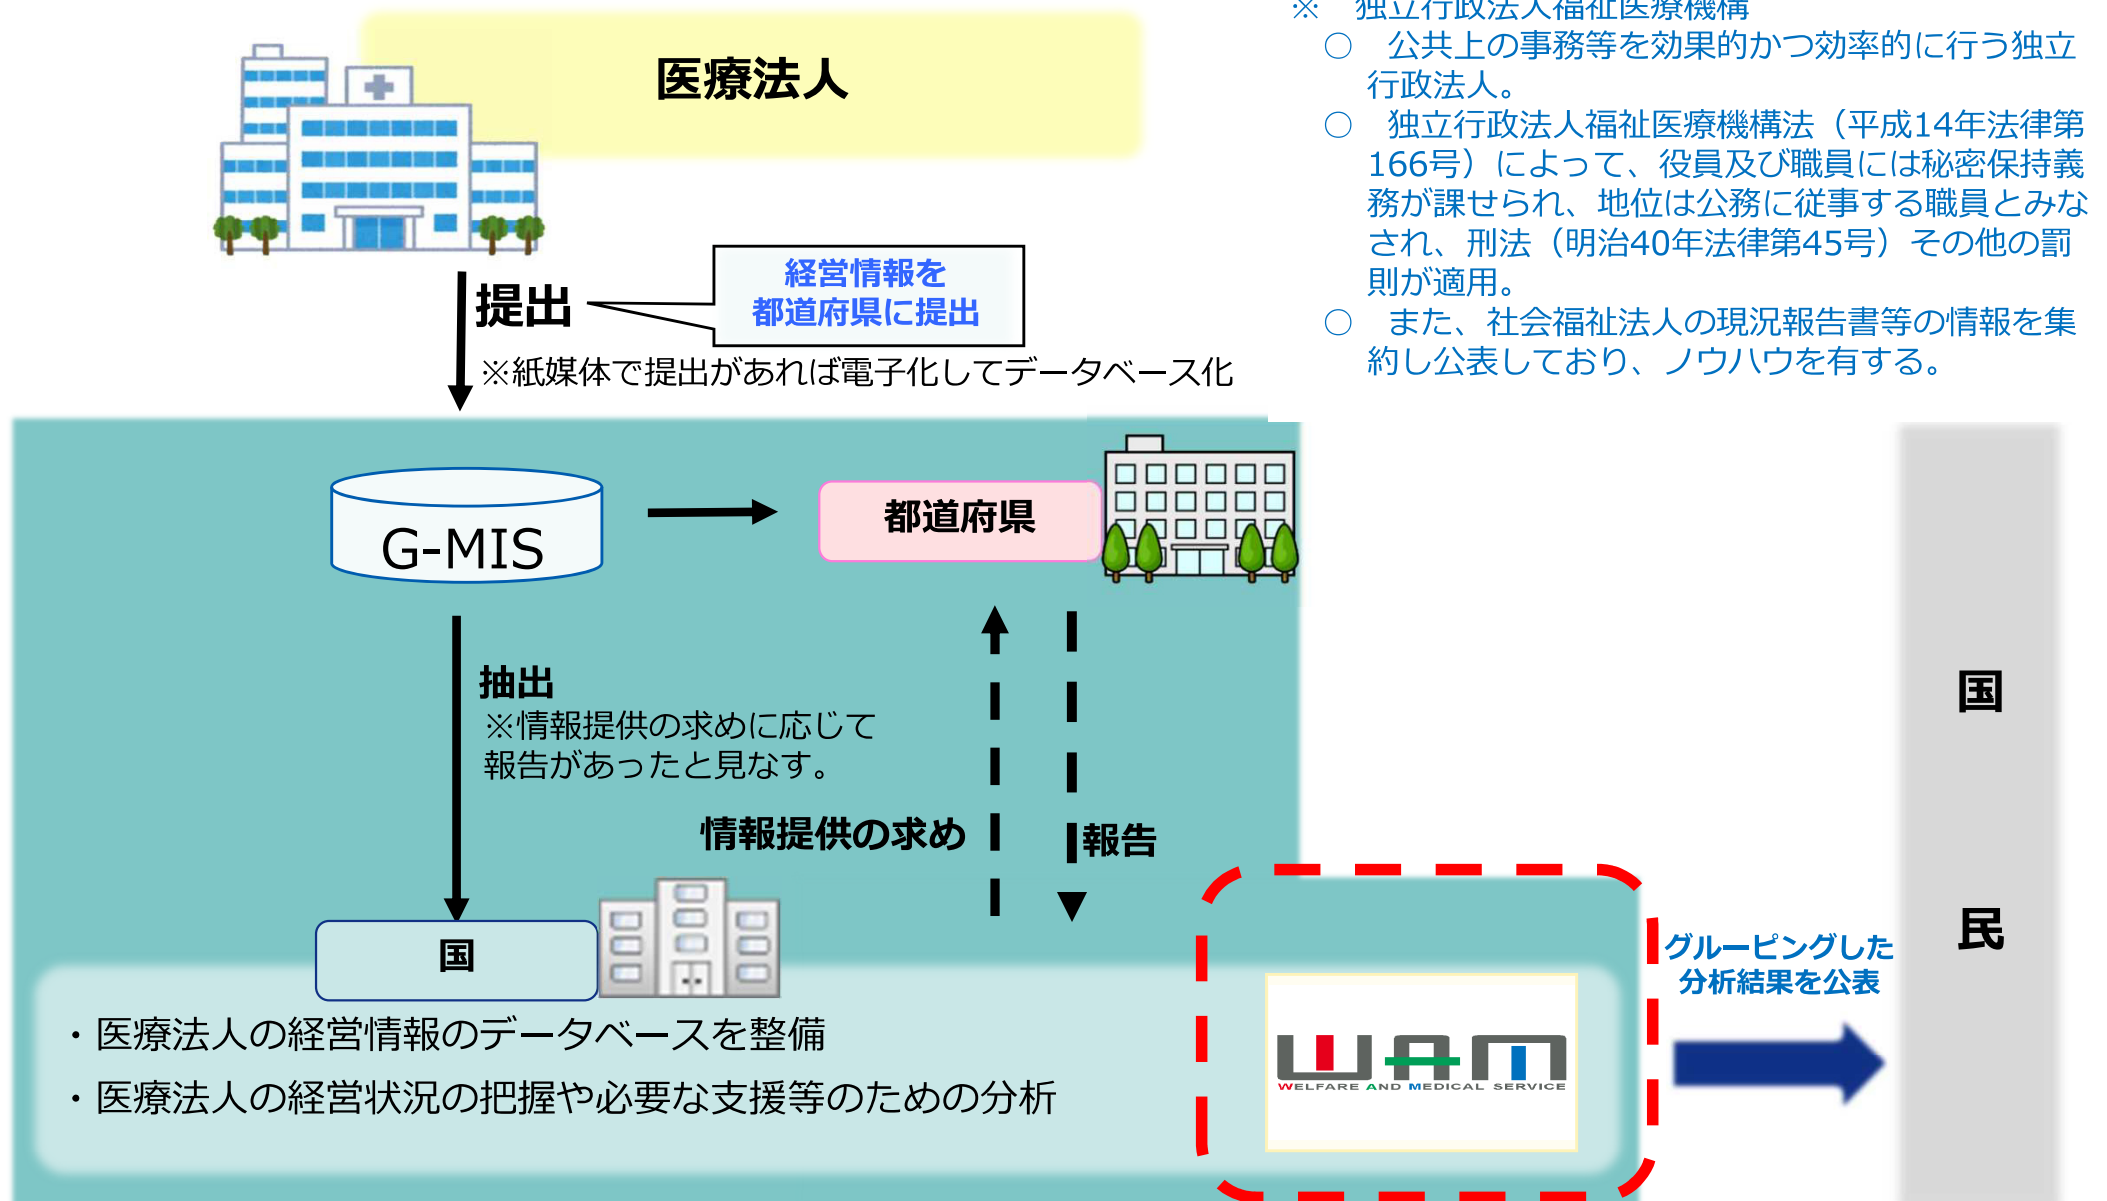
医療法人

提出

経営情報を
都道府県に提出

※紙媒体で提出があれば電子化してデータベース化

※　独立行政法人福祉医療機構
○　公共上の事務等を効果的かつ効率的に行う独立行政法人。
○　独立行政法人福祉医療機構法（平成14年法律第166号）によって、役員及び職員には秘密保持義務が課せられ、地位は公務に従事する職員とみなされ、刑法（明治40年法律第45号）その他の罰則が適用。
○　また、社会福祉法人の現況報告書等の情報を集約し公表しており、ノウハウを有する。

G-MIS

都道府県

抽出
※情報提供の求めに応じて報告があったと見なす。

情報提供の求め

報告

国

・医療法人の経営情報のデータベースを整備
・医療法人の経営状況の把握や必要な支援等のための分析

WAM
WELFARE AND MEDICAL SERVICE

グルーピングした
分析結果を公表

国
民